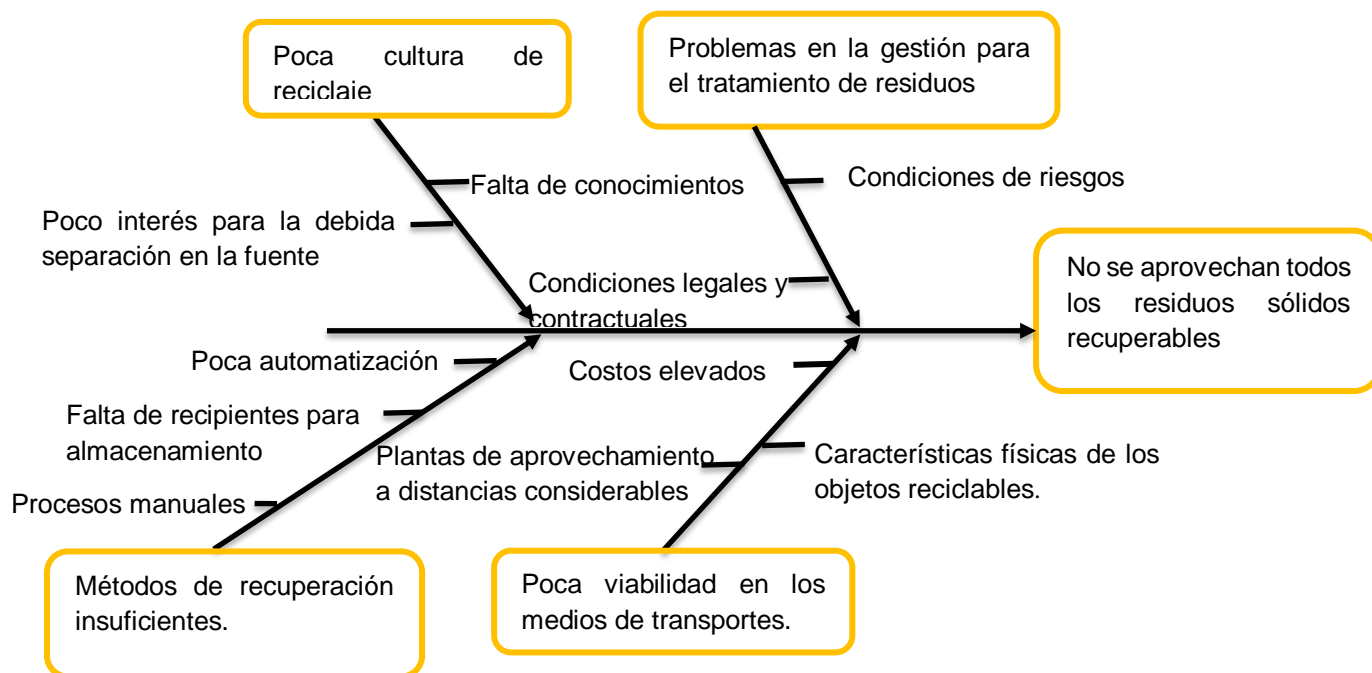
Poca cultura de reciclaje

Problemas en la gestión para el tratamiento de residuos

Falta de conocimientos

Condiciones de riesgos

Poco interés para la debida separación en la fuente

Condiciones legales y contractuales

No se aprovechan todos los residuos sólidos recuperables

Poca automatización

Costos elevados

Falta de recipientes para almacenamiento

Plantas de aprovechamiento a distancias considerables

Características físicas de los objetos reciclables.

Procesos manuales

Métodos de recuperación insuficientes.

Poca viabilidad en los medios de transportes.